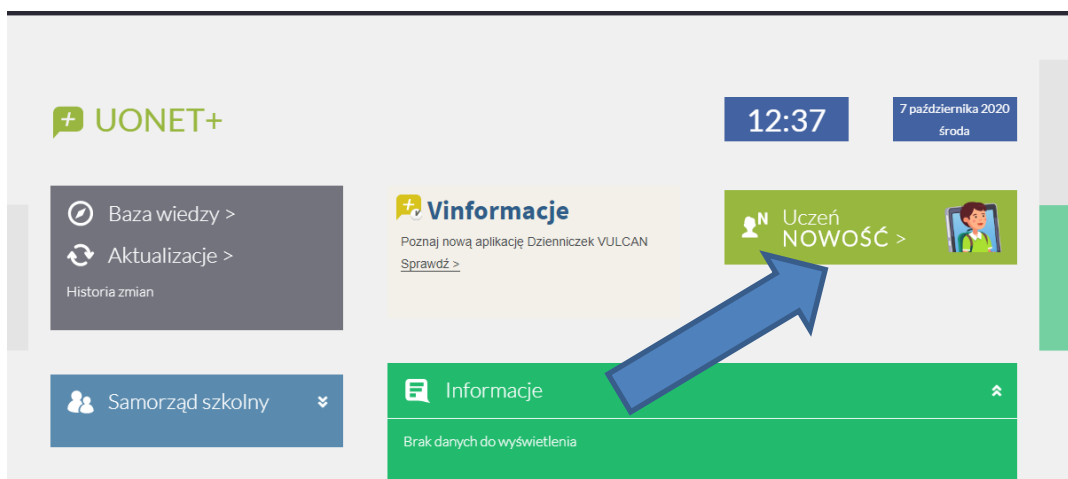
UONET+

12:37

7 października 2020
środa

Baza wiedzy >
Aktualizacje >
Historia zmian

Vinformacje
Poznaj nową aplikację Dzienniczek VULCAN
Sprawdź >

Uczeń
NOWOŚĆ >

Samorząd szkolny

Informacje
Brak danych do wyświetlenia